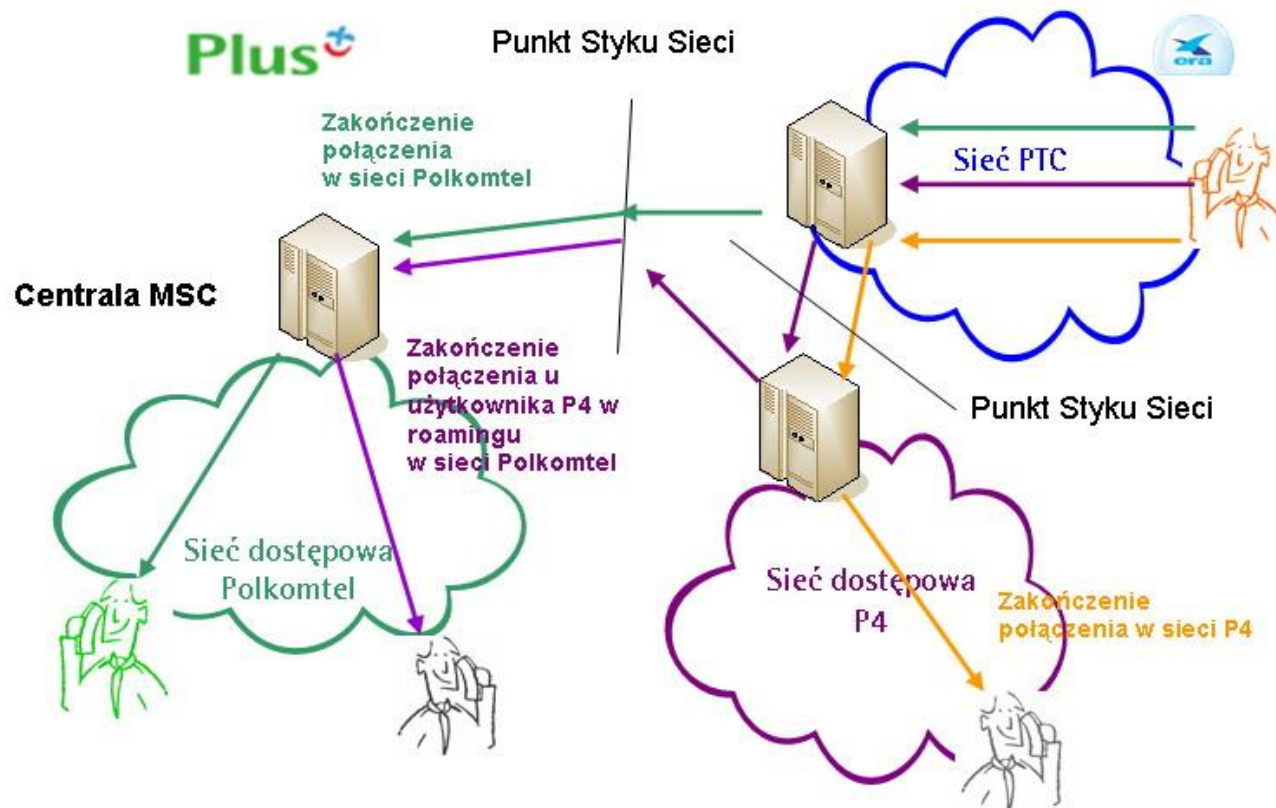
Plus

Punkt Styku Sieci

era

Zakończenie połączenia w sieci Polkomtel

Sieć PTC

Centrala MSC

Zakończenie połączenia u użytkownika P4 w roamingu w sieci Polkomtel

Punkt Styku Sieci

Sieć dostępowa Polkomtel

Sieć dostępowa P4

Zakończenie połączenia w sieci P4